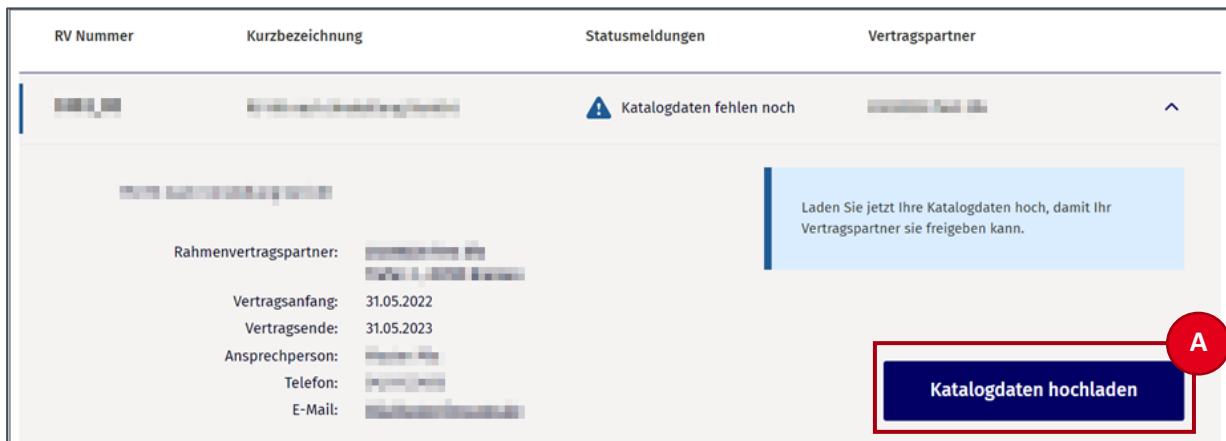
| RV Nummer | Kurzbezeichnung | Statusmeldungen | Vertragspartner |
|---|---|---|---|
| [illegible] | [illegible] | Katalogdaten fehlen noch | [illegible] |

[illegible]

Laden Sie jetzt Ihre Katalogdaten hoch, damit Ihr Vertragspartner sie freigeben kann.

Rahmenvertragspartner: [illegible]
Vertragsanfang: 31.05.2022
Vertragsende: 31.05.2023
Ansprechperson: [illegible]
Telefon: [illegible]
E-Mail: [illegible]

A

Katalogdaten hochladen